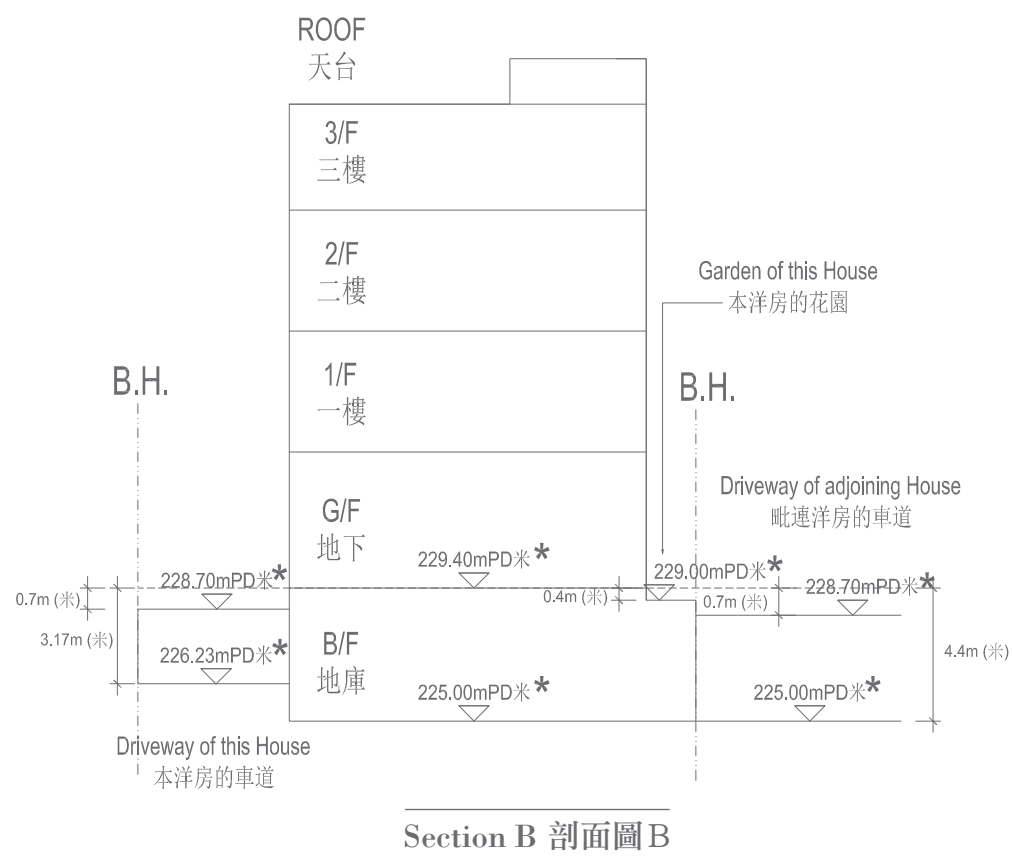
ROOF
天台

3/F
三樓

2/F
二樓

Garden of this House
本洋房的花園

B.H.

1/F
一樓

B.H.

Driveway of adjoining House
毗連洋房的車道

G/F
地下

229.40mPD米*

229.00mPD米*

228.70mPD米*

228.70mPD米*

0.7m (米)

0.4m (米)

0.7m (米)

3.17m (米)

226.23mPD米*

B/F
地庫

4.4m (米)

225.00mPD米*

225.00mPD米*

Driveway of this House
本洋房的車道

Section B 剖面圖B